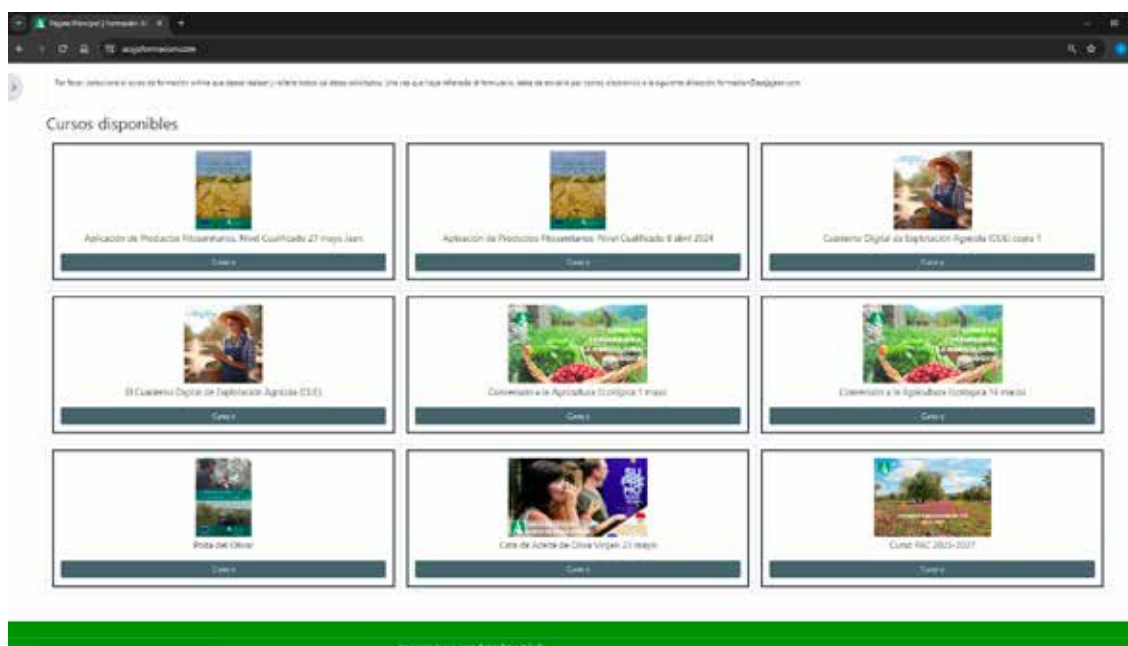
Página Principal | Formación

asajaformacion.com

Por favor, seleccione el curso de formación online que desee realizar y rellene todos los datos solicitados. Una vez que haya rellenado el formulario, debe de enviarlo por correo electrónico a la siguiente dirección: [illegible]

Cursos disponibles

Aplicación de Productos Fitosanitarios. Nivel Cualificado 27 mayo Jaen

Curso

Aplicación de Productos Fitosanitarios. Nivel Cualificado 8 abril 2024

Curso

Cuaderno Digital de Explotación Agrícola (CUE) copia 1

Curso

El Cuaderno Digital de Explotación Agrícola (CUE)

Curso

Conversión a la Agricultura Ecológica 1 mayo

Curso

Conversión a la Agricultura Ecológica 16 marzo

Curso

Poda del Olivar

Curso

Cata de Aceite de Oliva Virgen 23 mayo

Curso

Curso PAC 2023-2027

Curso

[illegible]